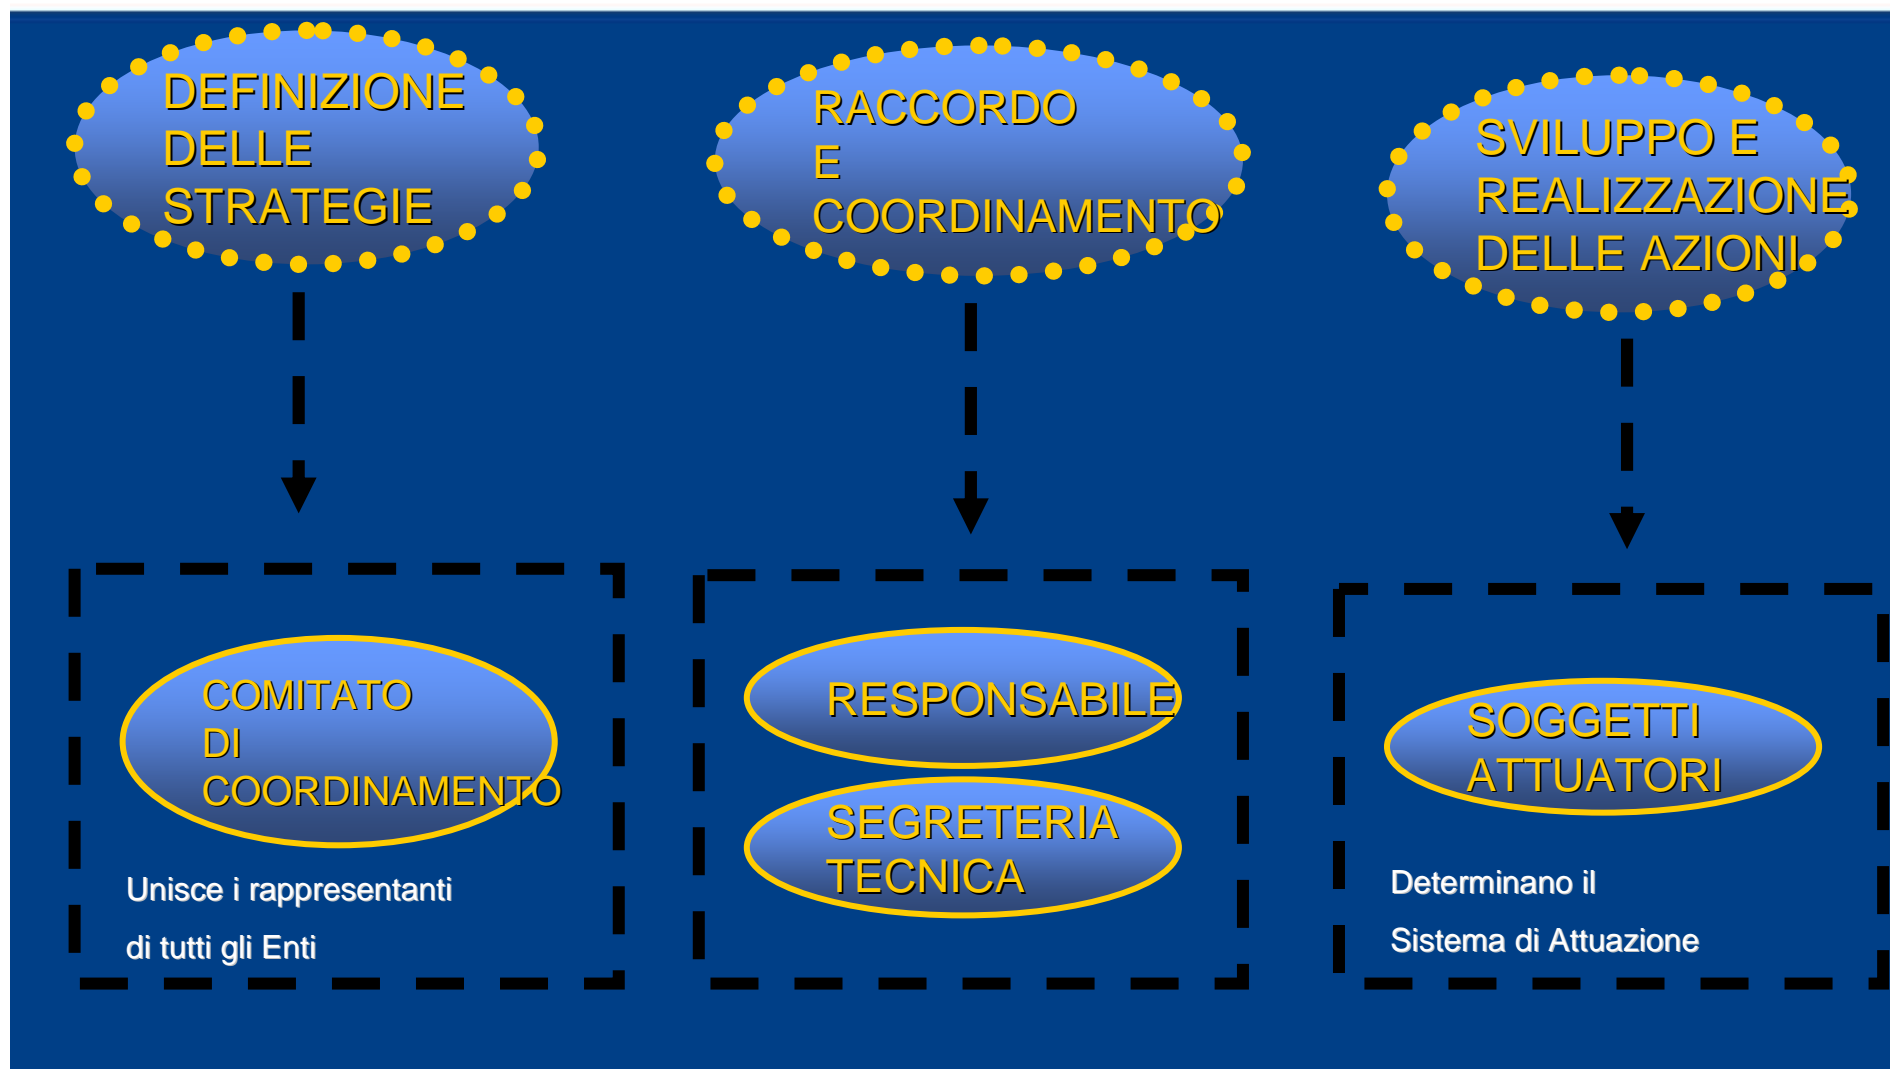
DEFINIZIONE DELLE STRATEGIE

RACCORDO E COORDINAMENTO

SVILUPPO E REALIZZAZIONE DELLE AZIONI

COMITATO DI COORDINAMENTO

Unisce i rappresentanti

di tutti gli Enti

RESPONSABILE

SEGRETERIA TECNICA

SOGGETTI ATTUATORI

Determinano il

Sistema di Attuazione